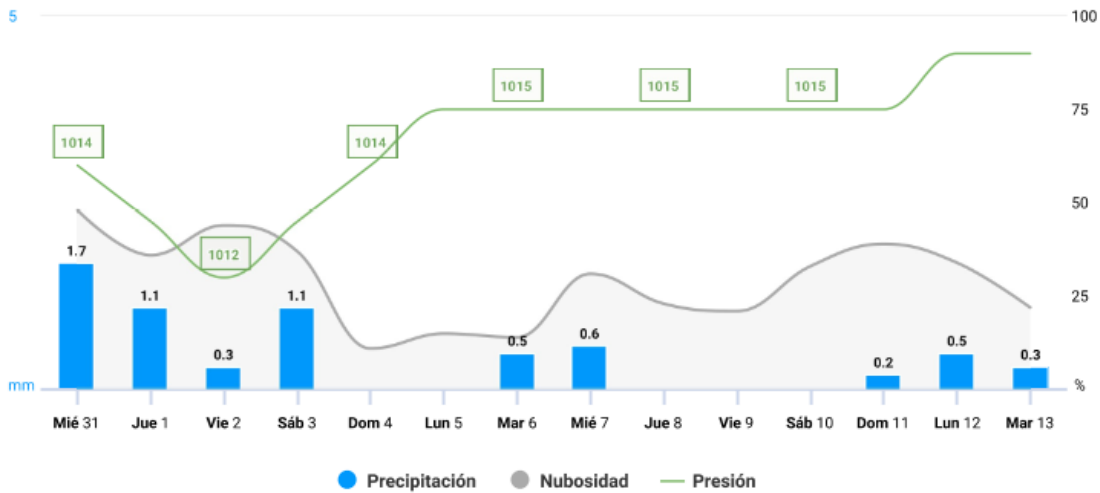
5
mm
100
75
50
25
%

1014
1012
1014
1015
1015
1015

1.7
1.1
0.3
1.1
0.5
0.6
0.2
0.5
0.3

Mié 31
Jue 1
Vie 2
Sáb 3
Dom 4
Lun 5
Mar 6
Mié 7
Jue 8
Vie 9
Sáb 10
Dom 11
Lun 12
Mar 13

Precipitación
Nubosidad
Presión